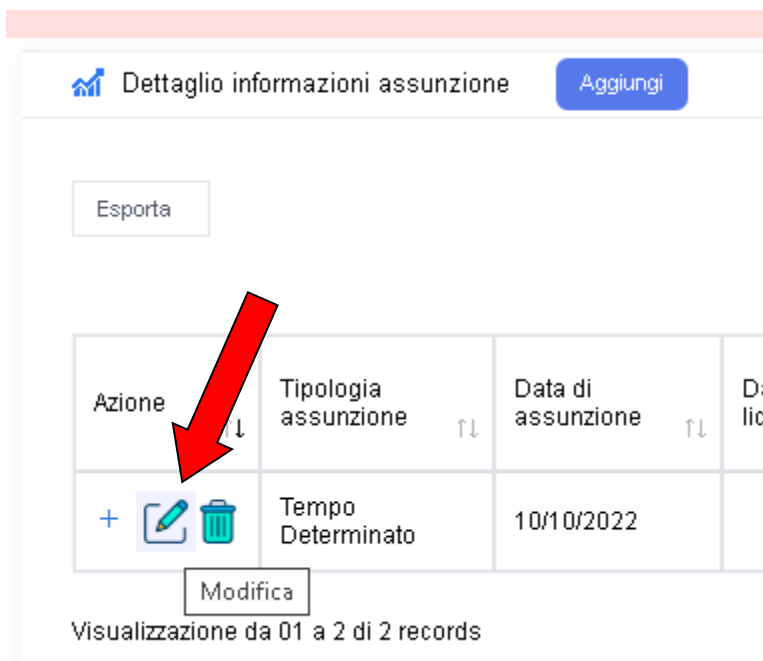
Dettaglio informazioni assunzione Aggiungi

Esporta

| Azione | Tipologia assunzione | Data di assunzione | Da li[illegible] |
|---|---|---|---|
| + | Tempo Determinato | 10/10/2022 | |

Modifica

Visualizzazione da 01 a 2 di 2 records